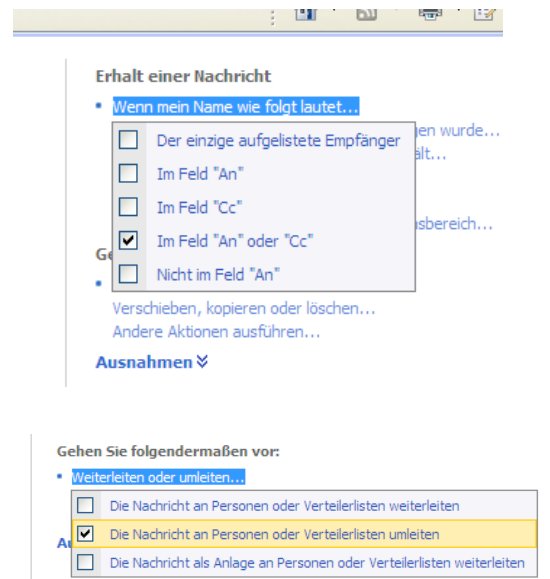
Erhalt einer Nachricht

• Wenn mein Name wie folgt lautet...

Der einzige aufgelistete Empfänger

Im Feld "An"

Im Feld "Cc"

Im Feld "An" oder "Cc"

Nicht im Feld "An"

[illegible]gen wurde...

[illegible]ält...

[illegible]sbereich...

Ge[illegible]

•

Verschieben, kopieren oder löschen...

Andere Aktionen ausführen...

Ausnahmen

Gehen Sie folgendermaßen vor:

• Weiterleiten oder umleiten...

Die Nachricht an Personen oder Verteilerlisten weiterleiten

Die Nachricht an Personen oder Verteilerlisten umleiten

Die Nachricht als Anlage an Personen oder Verteilerlisten weiterleiten

Au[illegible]